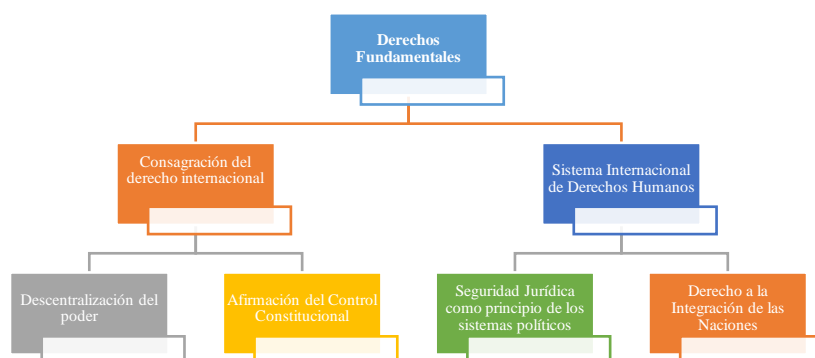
Derechos Fundamentales

Consagración del derecho internacional

Sistema Internacional de Derechos Humanos

Descentralización del poder

Afirmación del Control Constitucional

Seguridad Jurídica como principio de los sistemas políticos

Derecho a la Integración de las Naciones